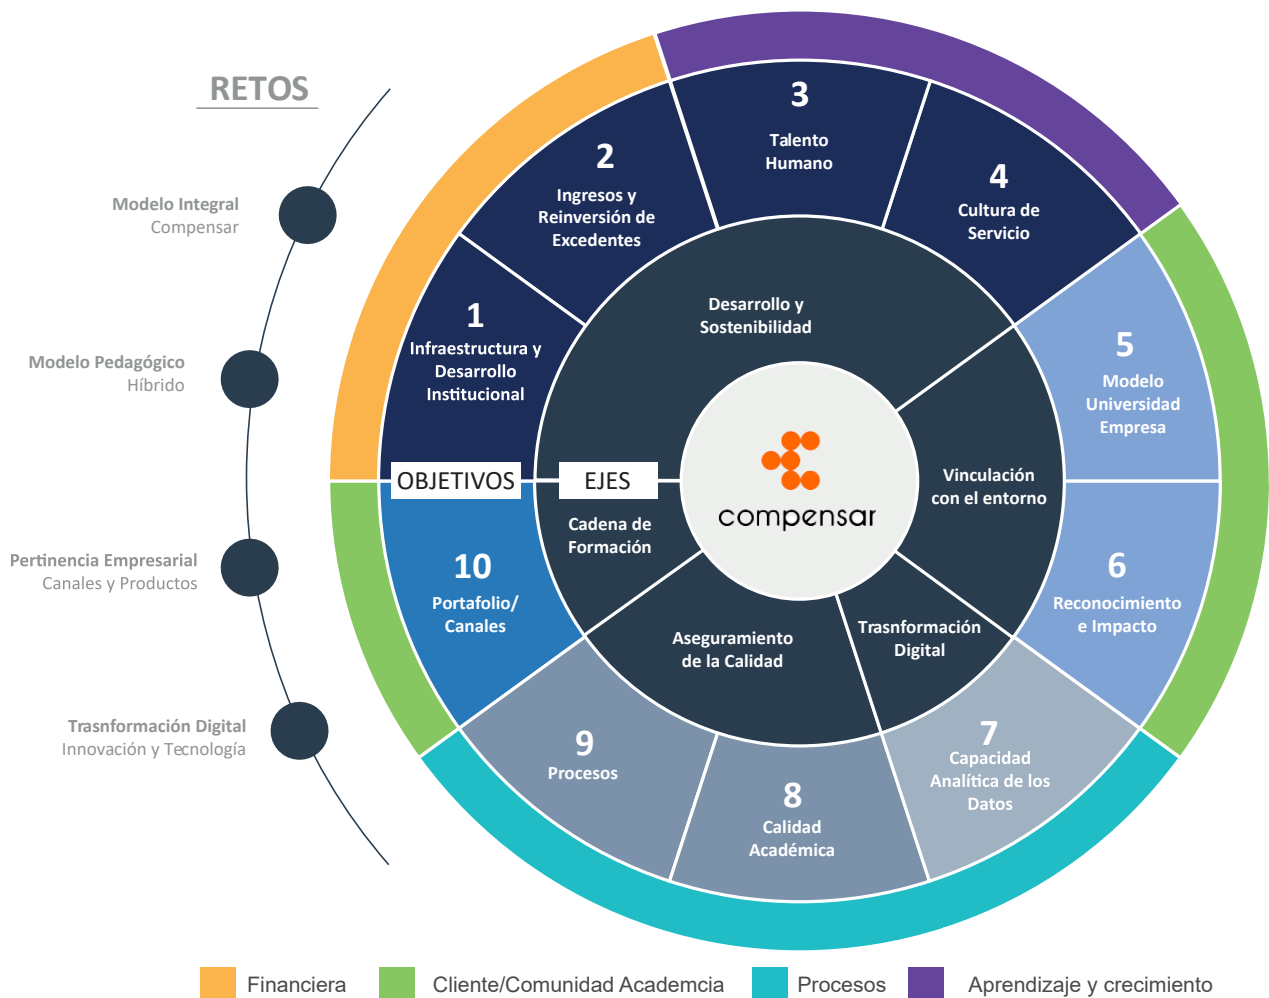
RETOS

Modelo Integral
Compensar

Modelo Pedagógico
Híbrido

Pertinencia Empresarial
Canales y Productos

Trasnformación Digital
Innovación y Tecnología

3
Talento Humano

2
Ingresos y Reinversión de Excedentes

4
Cultura de Servicio

1
Infraestructura y Desarrollo Institucional

Desarrollo y Sostenibilidad

5
Modelo Universidad Empresa

OBJETIVOS

EJES

compensar

Vinculación con el entorno

Cadena de Formación

10
Portafolio/ Canales

6
Reconocimiento e Impacto

Aseguramiento de la Calidad

Trasnformación Digital

7
Capacidad Analítica de los Datos

9
Procesos

8
Calidad Académica

Financiera
Cliente/Comunidad Academcia
Procesos
Aprendizaje y crecimiento